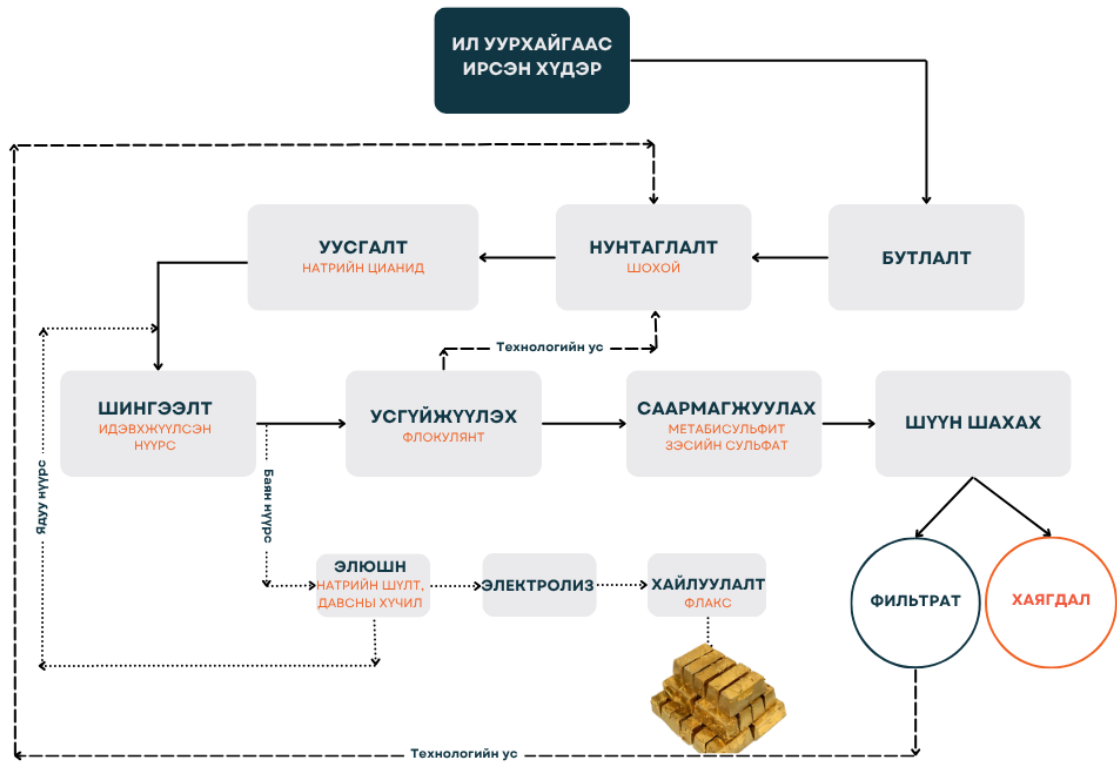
ИЛ УУРХАЙГААС ИРСЭН ХҮДЭР

БУТЛАЛТ

НУНТАГЛАЛТ
ШОХОЙ

УУСГАЛТ
НАТРИЙН ЦИАНИД

Технологийн ус

ШИНГЭЭЛТ
ИДЭВХЖҮҮЛСЭН НҮҮРС

УСГҮЙЖҮҮЛЭХ
ФЛОКУЛЯНТ

СААРМАГЖУУЛАХ
МЕТАБИСУЛЬФИТ
ЗЭСИЙН СУЛЬФАТ

ШҮҮН ШАХАХ

Ядуу нүүрс

Баян нүүрс

ЭЛЮШН
НАТРИЙН ШҮЛТ, ДАВСНЫ ХҮЧИЛ

ЭЛЕКТРОЛИЗ

ХАЙЛУУЛАЛТ
ФЛАКС

ФИЛЬТРАТ

ХАЯГДАЛ

Технологийн ус